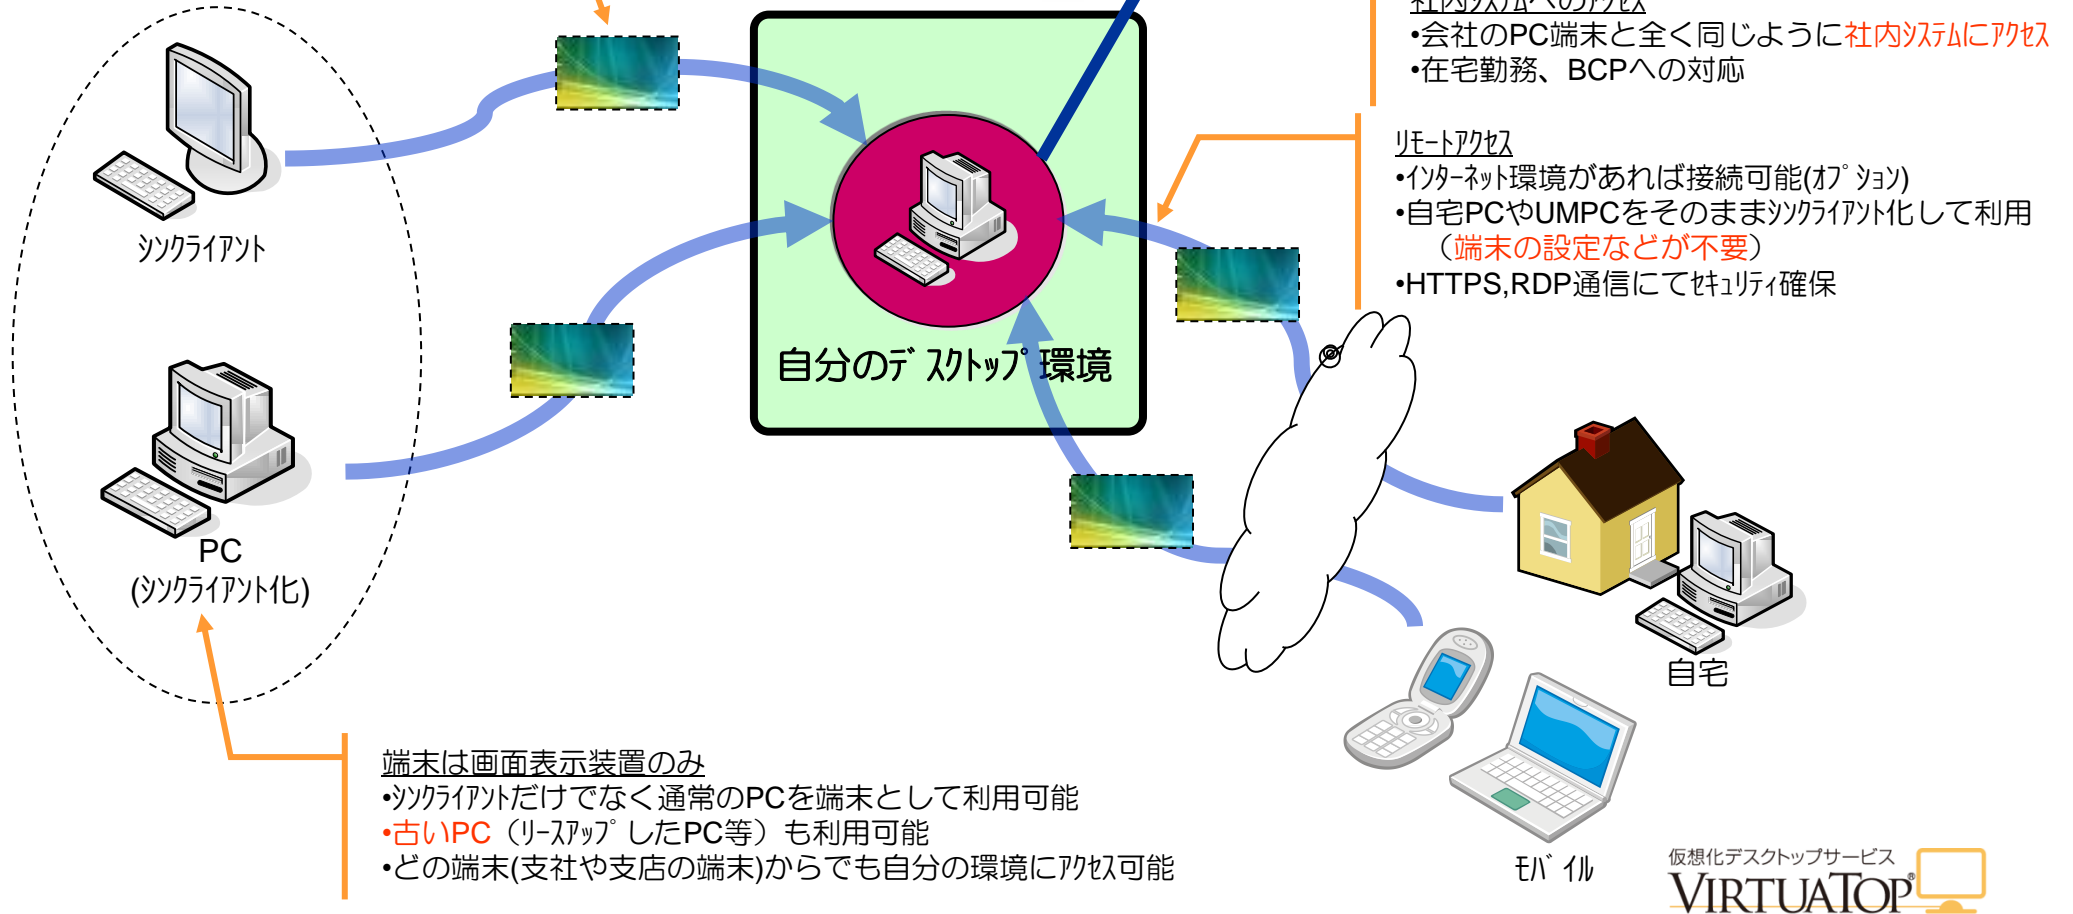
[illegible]
•会社のPC端末と全く同じように社内ｼｽﾃﾑにｱｸｾｽ
•在宅勤務、BCPへの対応

ﾘﾓｰﾄｱｸｾｽ
•ｲﾝﾀｰﾈｯﾄ環境があれば接続可能(ｵﾌﾟｼｮﾝ)
•自宅PCやUMPCをそのままｼﾝｸﾗｲｱﾝﾄ化して利用
（端末の設定などが不要）
•HTTPS,RDP通信にてｾｷｭﾘﾃｨ確保

ｼﾝｸﾗｲｱﾝﾄ

自分のﾃﾞｽｸﾄｯﾌﾟ環境

PC
(ｼﾝｸﾗｲｱﾝﾄ化)

自宅

ﾓﾊﾞｲﾙ

端末は画面表示装置のみ
•ｼﾝｸﾗｲｱﾝﾄだけでなく通常のPCを端末として利用可能
•古いPC（ﾘｰｽｱｯﾌﾟしたPC等）も利用可能
•どの端末(支社や支店の端末)からでも自分の環境にｱｸｾｽ可能

仮想化デスクトップサービス
VIRTUATOP®